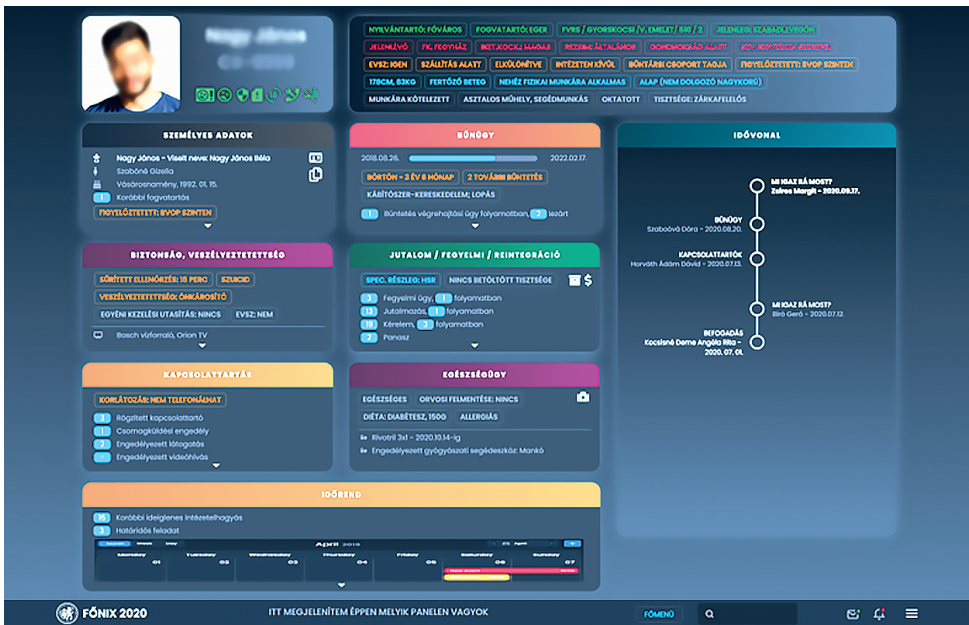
Nagy János
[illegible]

NYILVÁNTARTÓ: FŐVÁROS
FOGVATARTÓ: EGER
FVRS / GYORSKOCSI / V. EMELET / 510 / 2
JELENLEGI: SZABADLEVEGŐN
JELENLÉVŐ
FK. FEGYELEM
BIZT. KOCK.: MAGAS
REZSIM: ÁLTALÁNOS
GONDOKSÁG ALATT
SZV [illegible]
EVSZ: IGEN
SZÁLLÍTÁS ALATT
ELKÜLÖNÍTVE
INTÉZETEN KÍVÜL
BŰNTÁRSI CSOPORT TAGJA
FIGYELŐZTETETT: BVOP SZINTEN
178CM, 83KG
FERTŐZŐ BETEG
NEHÉZ FIZIKAI MUNKÁRA ALKALMAS
ALAP (NEM DOLGOZÓ NAGYKORÚ)
MUNKÁRA KÖTELEZETT
ASZTALOS MŰHELY, SEGÉDMUNKÁS
OKTATOTT
TISZTSÉGE: ZÁRKAFELELŐS

SZEMÉLYES ADATOK
Nagy János - Viselt neve: Nagy János Béla
Szabóné Gizella
Vásárosnamény, 1992. 01. 15.
1 Korábbi fogvatartás
FIGYELŐZTETETT: BVOP SZINTEN

BŰNÜGY
2018.08.26.
2022.02.17.
BÖRTÖN – 3 ÉV 6 HÓNAP
2 TOVÁBBI BÜNTETÉS
KÁBÍTÓSZER-KERESKEDELEM; LOPÁS
1 Büntetés végrehajtási ügy folyamatban, 2 lezárt

IDŐVONAL
MI IGAZ RÁ MOST?
Zsiros Margit - 2020.09.17.
BŰNÜGY
Szabóová Dóra - 2020.08.20.
KAPCSOLATTARTÓK
Horváth Ádám Dávid - 2020.07.13.
MI IGAZ RÁ MOST?
Bíró Gerő - 2020.07.12.
BEFOGADÁS
Kocsisné Deme Angéla Rita - 2020. 07. 01.

BIZTONSÁG, VESZÉLYEZTETETTSÉG
SŰRÍTETT ELLENŐRZÉS: 15 PERC
SZUICID
VESZÉLYEZTETETTSÉG: ÖNKÁROSÍTÓ
EGYÉNI KEZELÉSI UTASÍTÁS: NINCS
EVSZ: NEM
Bosch vízforraló, Orion TV

JUTALOM / FEGYELMI / REINTEGRÁCIÓ
SPEC. RÉSZLEG: HSR
NINCS BETÖLTÖTT TISZTSÉGE
3 Fegyelmi ügy, 1 folyamatban
13 Jutalmazás, 1 folyamatban
19 Kérelem, 3 folyamatban
2 Panasz

KAPCSOLATTARTÁS
KORLÁTOZÁS: NEM TELEFONÁLHAT
3 Rögzített kapcsolattartó
1 Csomagküldési engedély
2 Engedélyezett látogatás
Engedélyezett videóhívás

EGÉSZSÉGÜGY
EGÉSZSÉGES
ORVOSI FELMENTÉSE: NINCS
DIÉTA: DIABÉTESZ, 150G
ALLERGIÁS
Rivotril 3x1 - 2020.10.14-ig
Engedélyezett gyógyászati segédeszköz: Mankó

IDŐREND
15 Korábbi ideiglenes intézetelhagyás
3 Határidős feladat
April 2019
Monday 01
Tuesday 02
Wednesday 03
Thursday 04
Friday 05
Saturday 06
Sunday 07

FŐNIX 2020
ITT MEGJELENÍTEM ÉPPEN MELYIK PANELEN VAGYOK
FŐMENÜ